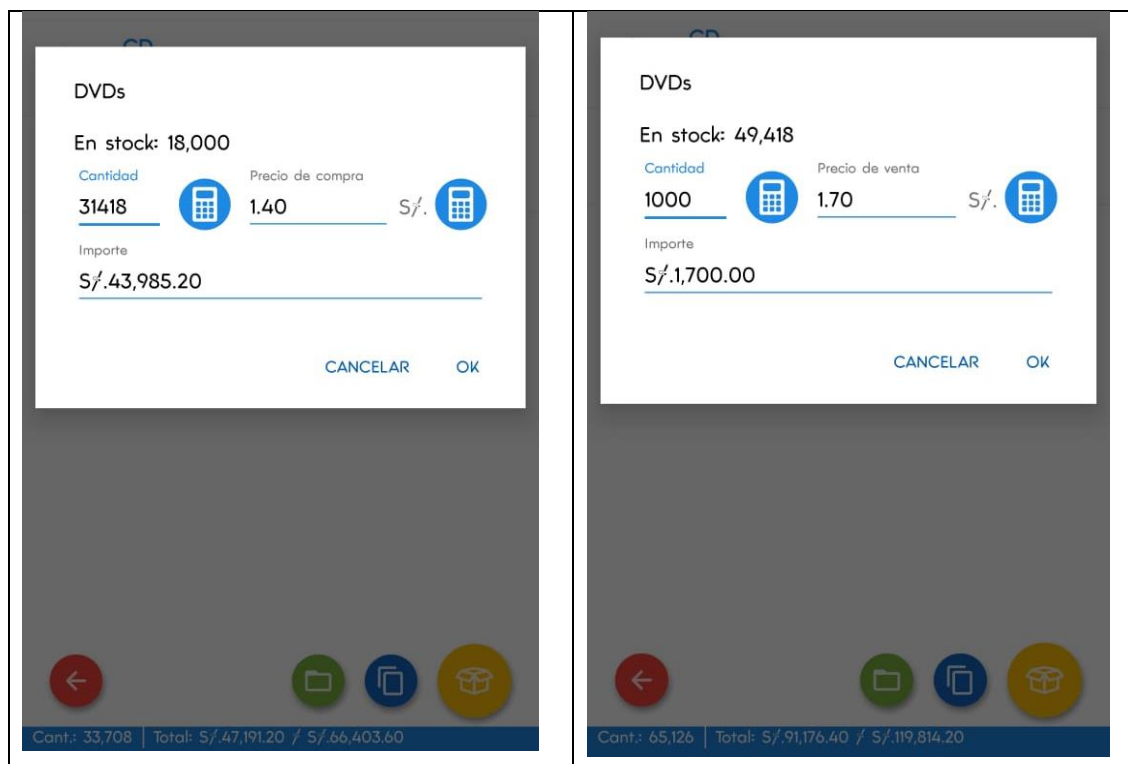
CD

DVDs

En stock: 18,000

Cantidad
31418

Precio de compra
1.40
S/.

Importe
S/.43,985.20

CANCELAR OK

Cant.: 33,708 | Total: S/.47,191.20 / S/.66,403.60

CD

DVDs

En stock: 49,418

Cantidad
1000

Precio de venta
1.70
S/.

Importe
S/.1,700.00

CANCELAR OK

Cant.: 65,126 | Total: S/.91,176.40 / S/.119,814.20